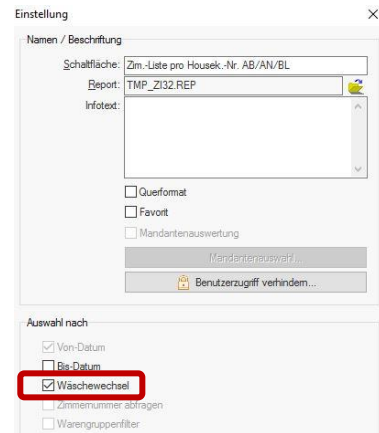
Einstellung
×

Namen / Beschriftung

Schaltfläche: Zim.-Liste pro Housek.-Nr. AB/AN/BL
Report: TMP_ZI32.REP
Infotext:

Querformat
Favorit
Mandantenauswertung
Mandantenauswahl...
Benutzerzugriff verhindern...

Auswahl nach

Von-Datum
Bis-Datum
Wäschewechsel
Zimmernummer abfragen
Warengruppenfilter